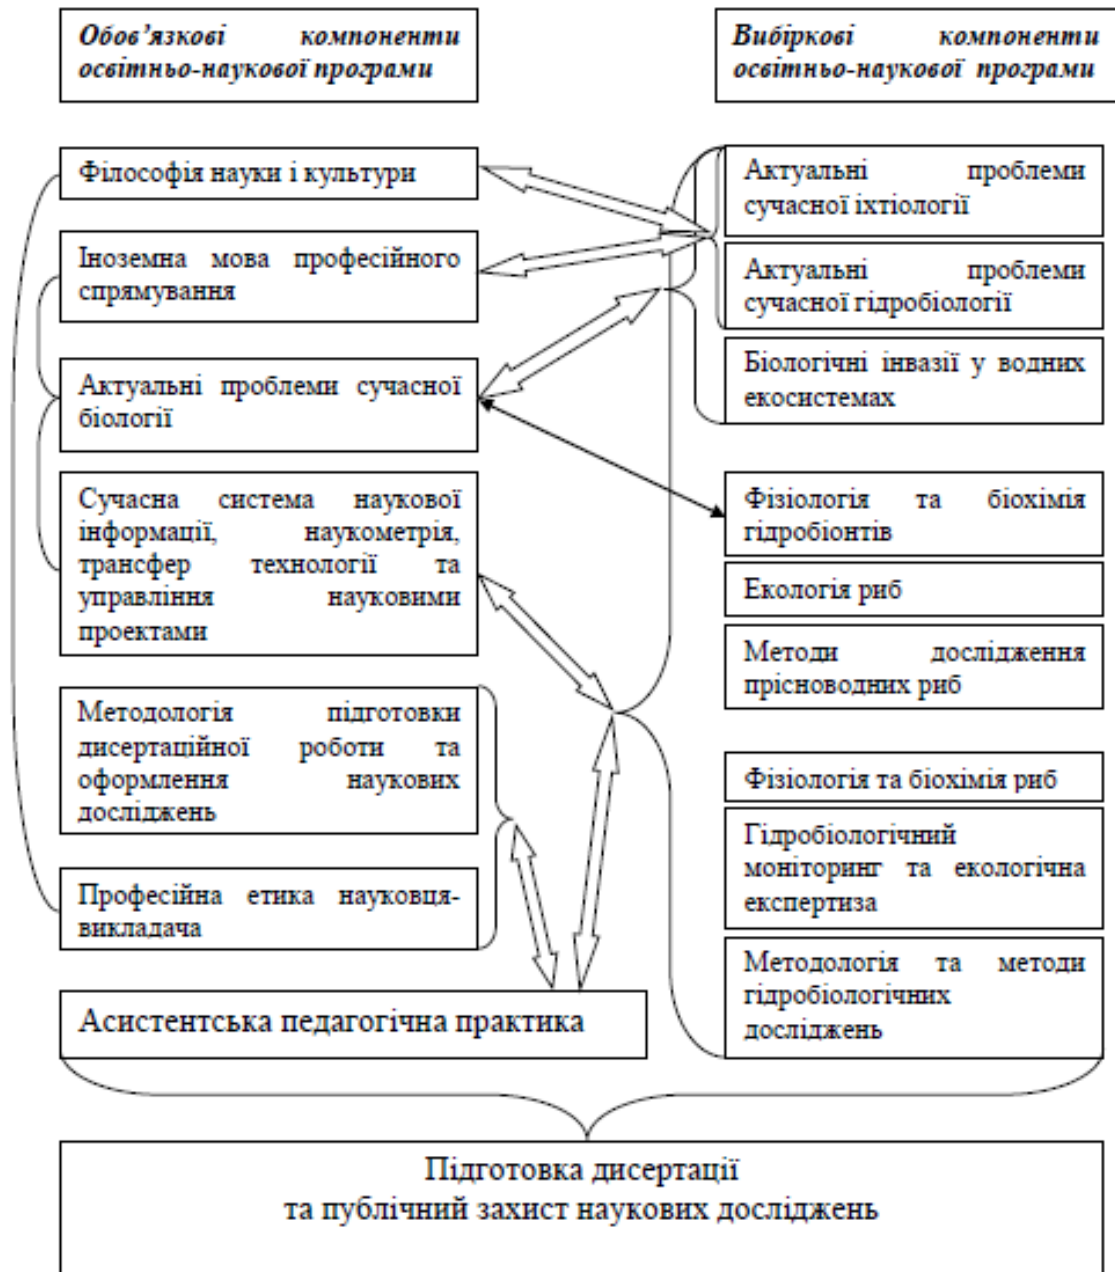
Обов'язкові компоненти освітньо-наукової програми

Вибіркові компоненти освітньо-наукової програми

Філософія науки і культури

Іноземна мова професійного спрямування

Актуальні проблеми сучасної біології

Сучасна система наукової інформації, наукометрія, трансфер технології та управління науковими проектами

Методологія підготовки дисертаційної роботи та оформлення наукових досліджень

Професійна етика науковця-викладача

Асистентська педагогічна практика

Актуальні проблеми сучасної іхтіології

Актуальні проблеми сучасної гідробіології

Біологічні інвазії у водних екосистемах

Фізіологія та біохімія гідробіонтів

Екологія риб

Методи дослідження прісноводних риб

Фізіологія та біохімія риб

Гідробіологічний моніторинг та екологічна експертиза

Методологія та методи гідробіологічних досліджень

Підготовка дисертації
та публічний захист наукових досліджень